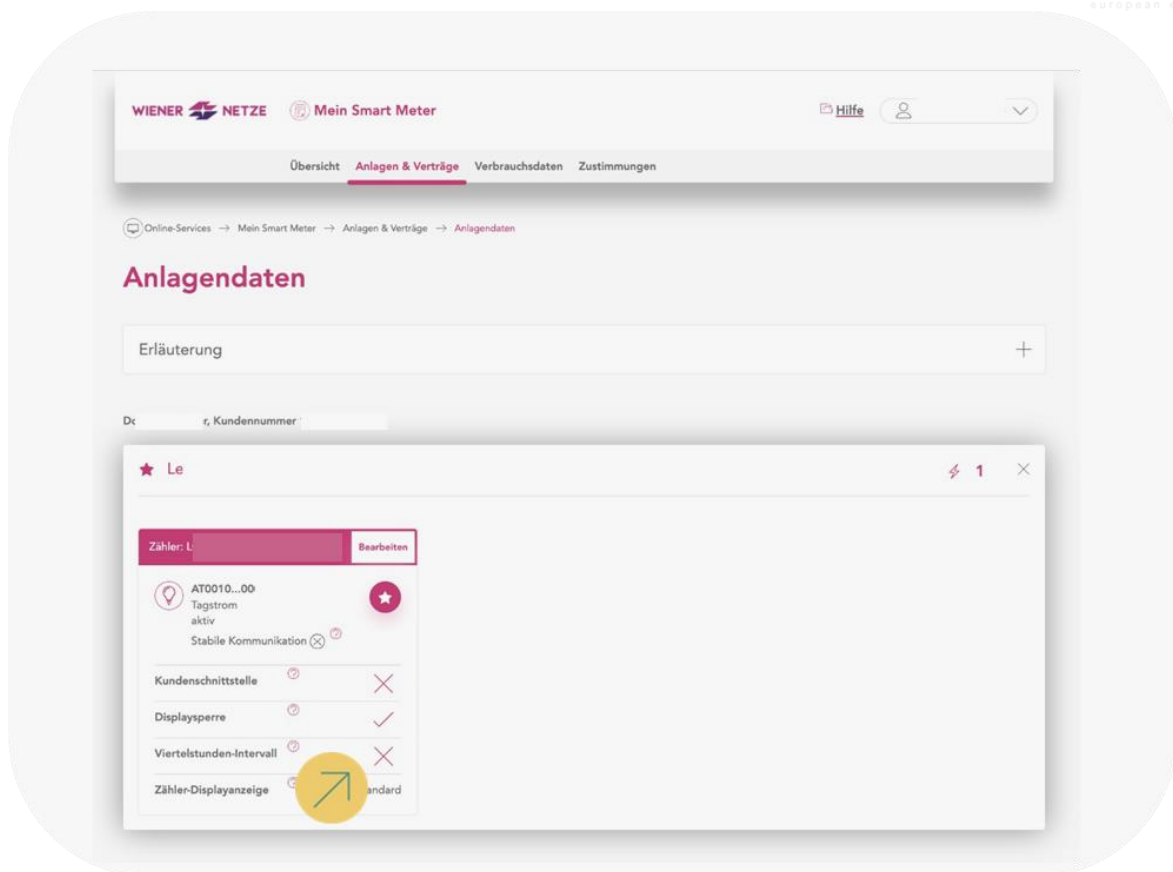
european

WIENER NETZE Mein Smart Meter

Hilfe

Übersicht Anlagen & Verträge Verbrauchsdaten Zustimmungen

Online-Services → Mein Smart Meter → Anlagen & Verträge → Anlagendaten

Anlagendaten

Erläuterung +

Dc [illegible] r, Kundennummer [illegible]

Le

1

Zähler: L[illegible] Bearbeiten

AT0010...00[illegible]
Tagstrom
aktiv
Stabile Kommunikation

Kundenschnittstelle

Displaysperre

Viertelstunden-Intervall

Zähler-Displayanzeige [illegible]andard